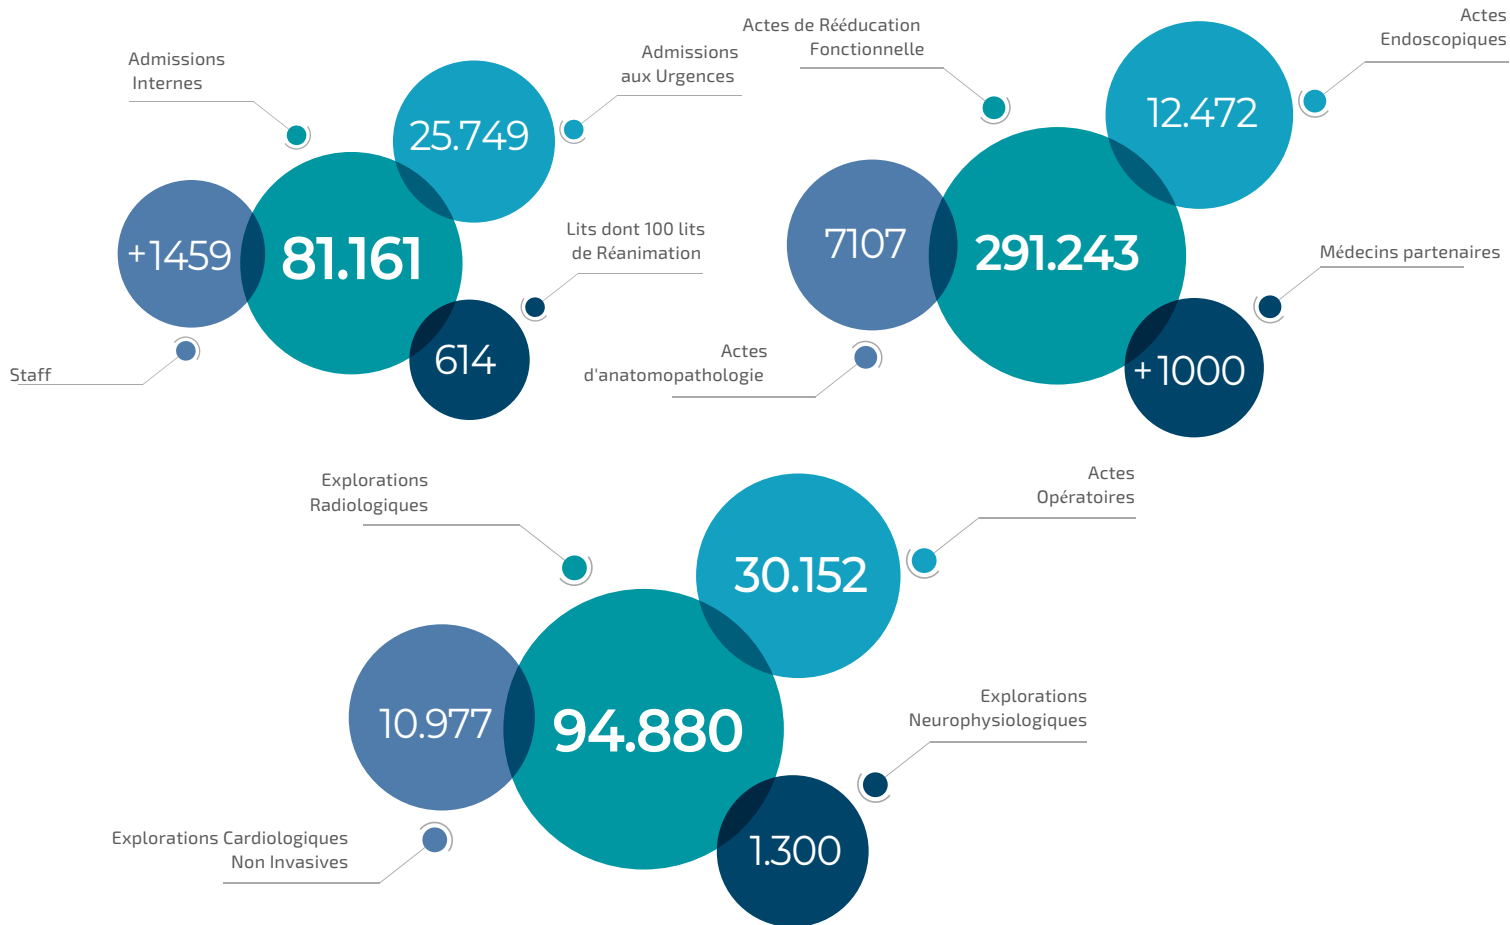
Admissions Internes

Admissions aux Urgences

25.749

+1459

81.161

Lits dont 100 lits de Réanimation

614

Staff

Actes de Rééducation Fonctionnelle

Actes Endoscopiques

12.472

7107

291.243

Médecins partenaires

Actes d'anatomopathologie

+1000

Explorations Radiologiques

Actes Opératoires

30.152

10.977

94.880

Explorations Neurophysiologiques

Explorations Cardiologiques Non Invasives

1.300